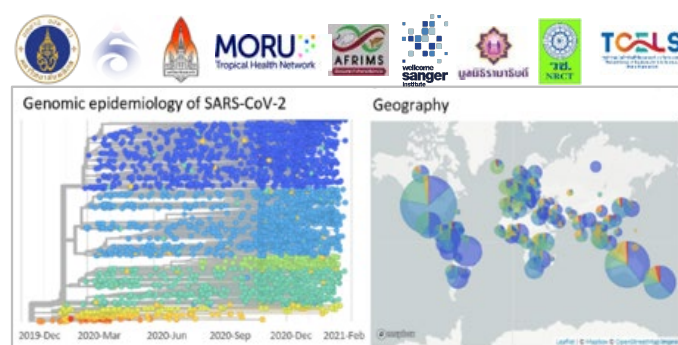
MORU Tropical Health Network

AFRIMS

wellcome sanger institute

มูลนิธิรามาธิบดี

วช. NRCT

TCELS

Genomic epidemiology of SARS-CoV-2

2019-Dec 2020-Mar 2020-Jun 2020-Sep 2020-Dec 2021-Feb

Geography

© mapbox

Leaflet | © Mapbox © OpenStreetMap